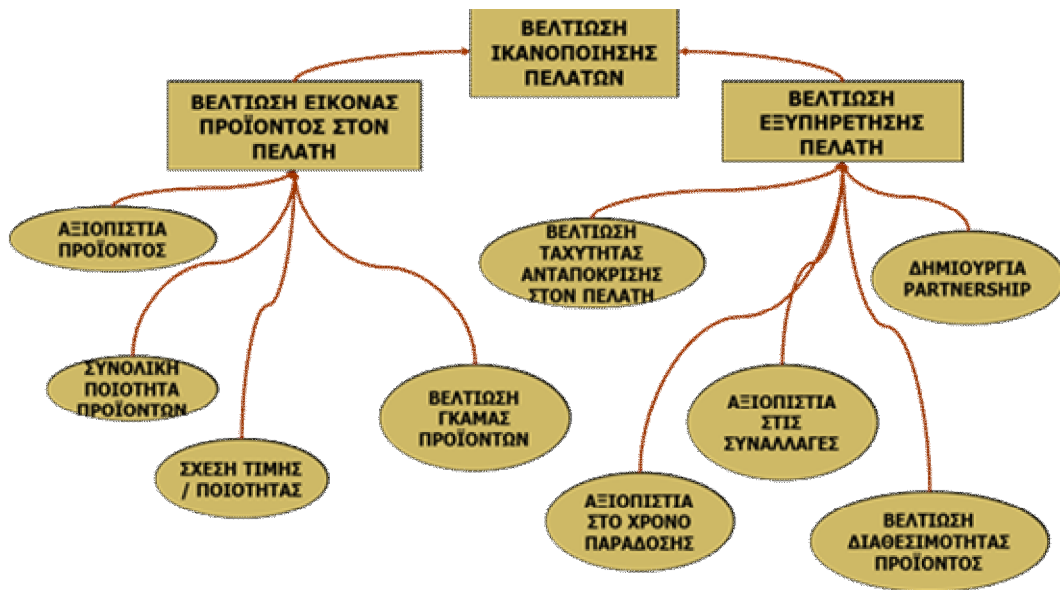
ΒΕΛΤΙΩΣΗ ΙΚΑΝΟΠΟΙΗΣΗΣ ΠΕΛΑΤΩΝ

ΒΕΛΤΙΩΣΗ ΕΙΚΟΝΑΣ ΠΡΟΪΟΝΤΟΣ ΣΤΟΝ ΠΕΛΑΤΗ

ΒΕΛΤΙΩΣΗ ΕΞΥΠΗΡΕΤΗΣΗΣ ΠΕΛΑΤΗ

ΑΞΙΟΠΙΣΤΙΑ ΠΡΟΪΟΝΤΟΣ

ΣΥΝΟΛΙΚΗ ΠΟΙΟΤΗΤΑ ΠΡΟΪΟΝΤΩΝ

ΣΧΕΣΗ ΤΙΜΗΣ / ΠΟΙΟΤΗΤΑΣ

ΒΕΛΤΙΩΣΗ ΓΚΑΜΑΣ ΠΡΟΪΟΝΤΩΝ

ΒΕΛΤΙΩΣΗ ΤΑΧΥΤΗΤΑΣ ΑΝΤΑΠΟΚΡΙΣΗΣ ΣΤΟΝ ΠΕΛΑΤΗ

ΔΗΜΙΟΥΡΓΙΑ PARTNERSHIP

ΑΞΙΟΠΙΣΤΙΑ ΣΤΙΣ ΣΥΝΑΛΛΑΓΕΣ

ΑΞΙΟΠΙΣΤΙΑ ΣΤΟ ΧΡΟΝΟ ΠΑΡΑΔΟΣΗΣ

ΒΕΛΤΙΩΣΗ ΔΙΑΘΕΣΙΜΟΤΗΤΑΣ ΠΡΟΪΟΝΤΟΣ